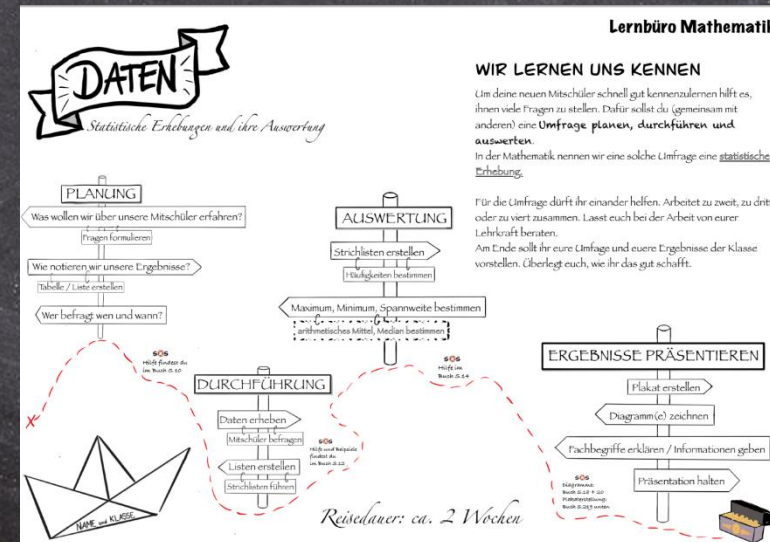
Lernbüro Mathematik

DATEN
Statistische Erhebungen und ihre Auswertung

WIR LERNEN UNS KENNEN

Um deine neuen Mitschüler schnell gut kennenzulernen hilft es, ihnen viele Fragen zu stellen. Dafür sollst du (gemeinsam mit anderen) eine Umfrage planen, durchführen und auswerten.
In der Mathematik nennen wir eine solche Umfrage eine statistische Erhebung.

Für die Umfrage dürft ihr einander helfen. Arbeitet zu zweit, zu dritt oder zu viert zusammen. Lasst euch bei der Arbeit von eurer Lehrkraft beraten.
Am Ende sollt ihr eure Umfage und euere Ergebnisse der Klasse vorstellen. Überlegt euch, wie ihr das gut schafft.

PLANUNG
Was wollen wir über unsere Mitschüler erfahren?
Fragen formulieren
Wie notieren wir unsere Ergebnisse?
Tabelle / Liste erstellen
Wer befragt wen und wann?

SOS
Hilfe findest du im Buch S.10

DURCHFÜHRUNG
Daten erheben
Mitschüler befragen
Listen erstellen
Strichlisten führen

SOS
Hilfe und Beispiele findest du im Buch S.12

AUSWERTUNG
Strichlisten erstellen
Häufigkeiten bestimmen
Maximum, Minimum, Spannweite bestimmen
arithmetisches Mittel, Median bestimmen

SOS
Hilfe im Buch S.14

ERGEBNISSE PRÄSENTIEREN
Plakat erstellen
Diagramm(e) zeichnen
Fachbegriffe erklären / Informationen geben
Präsentation halten

SOS
Diagramme: Buch S.18 + 20
Plakaterstellung: Buch S.217 unten

NAME und KLASSE

Reisedauer: ca. 2 Wochen